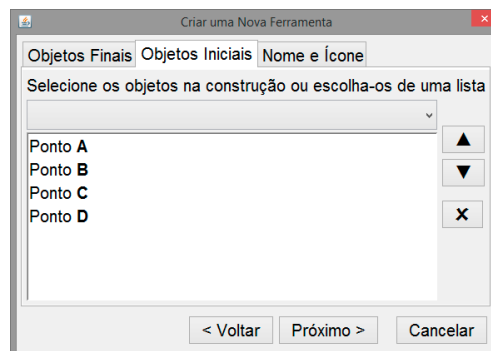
Criar uma Nova Ferramenta

Objetos Finais | Objetos Iniciais | Nome e Ícone

Selecione os objetos na construção ou escolha-os de uma lista

Ponto **A**
Ponto **B**
Ponto **C**
Ponto **D**

▲
▼
✕

< Voltar | Próximo > | Cancelar